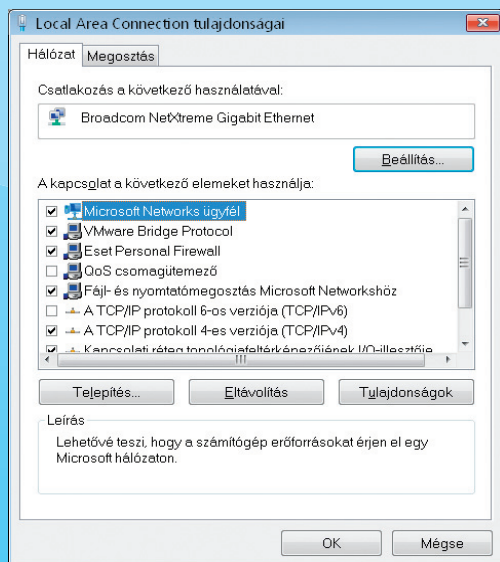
Local Area Connection tulajdonságai

Hálózat | Megosztás

Csatlakozás a következő használatával:

Broadcom NetXtreme Gigabit Ethernet

Beállítás...

A kapcsolat a következő elemeket használja:

☑ Microsoft Networks ügyfél
☑ VMware Bridge Protocol
☑ Eset Personal Firewall
☐ QoS csomagütemező
☑ Fájl- és nyomtatómegosztás Microsoft Networkshöz
☐ A TCP/IP protokoll 6-os verziója (TCP/IPv6)
☑ A TCP/IP protokoll 4-es verziója (TCP/IPv4)
☑ Kapcsolati réteg topológiafelderítő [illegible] I/O-illesztője

Telepítés... | Eltávolítás | Tulajdonságok

Leírás
Lehetővé teszi, hogy a számítógép erőforrásokat érjen el egy Microsoft hálózaton.

OK | Mégse